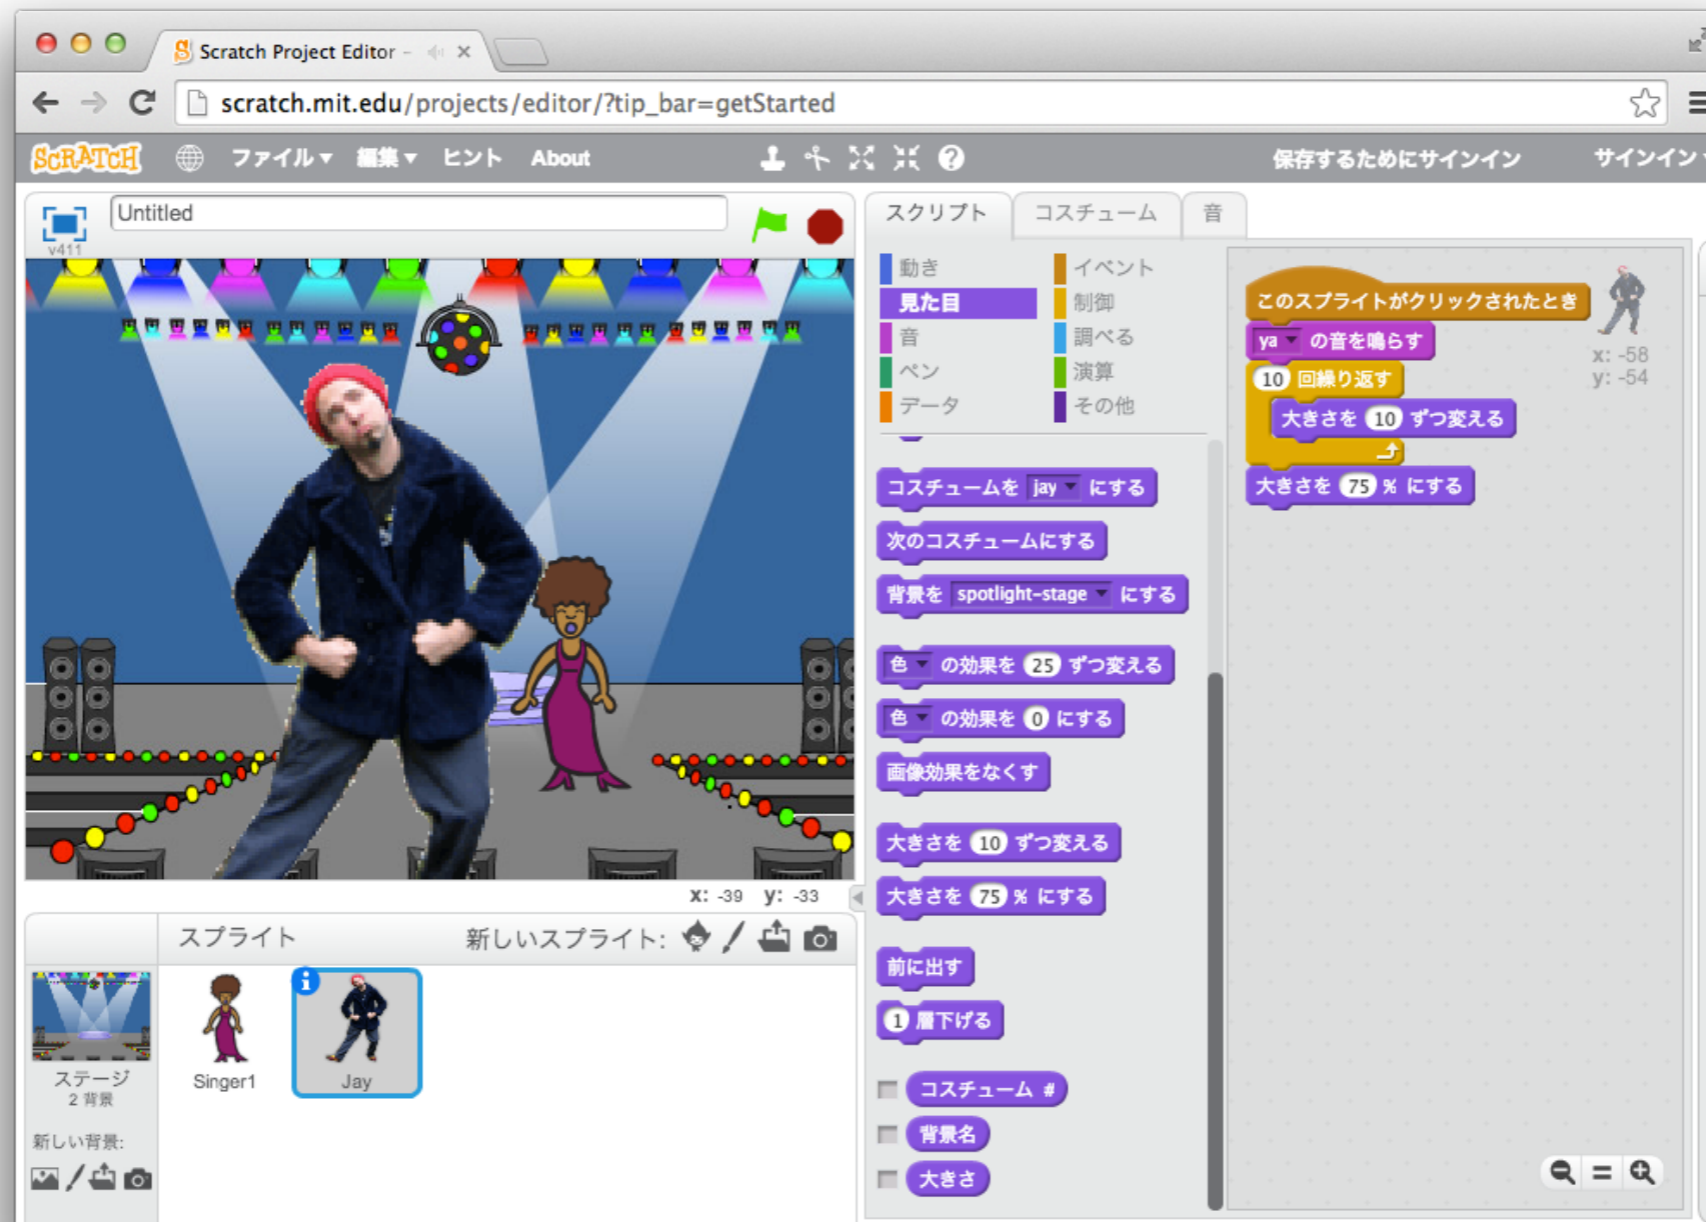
Scratch Project Editor

scratch.mit.edu/projects/editor/?tip_bar=getStarted

SCRATCH ファイル▾ 編集▾ ヒント About 保存するためにサインイン サインイン

Untitled
v411

スクリプト コスチューム 音

動き
見た目
音
ペン
データ
イベント
制御
調べる
演算
その他

コスチュームを jay にする
次のコスチュームにする
背景を spotlight-stage にする
色 の効果を 25 ずつ変える
色 の効果を 0 にする
画像効果をなくす
大きさを 10 ずつ変える
大きさを 75 % にする
前に出す
1 層下げる
コスチューム #
背景名
大きさ

このスプライトがクリックされたとき
ya の音を鳴らす
10 回繰り返す
大きさを 10 ずつ変える
大きさを 75 % にする

x: -58
y: -54

x: -39 y: -33

スプライト 新しいスプライト:

ステージ
2 背景
新しい背景:

Singer1
Jay